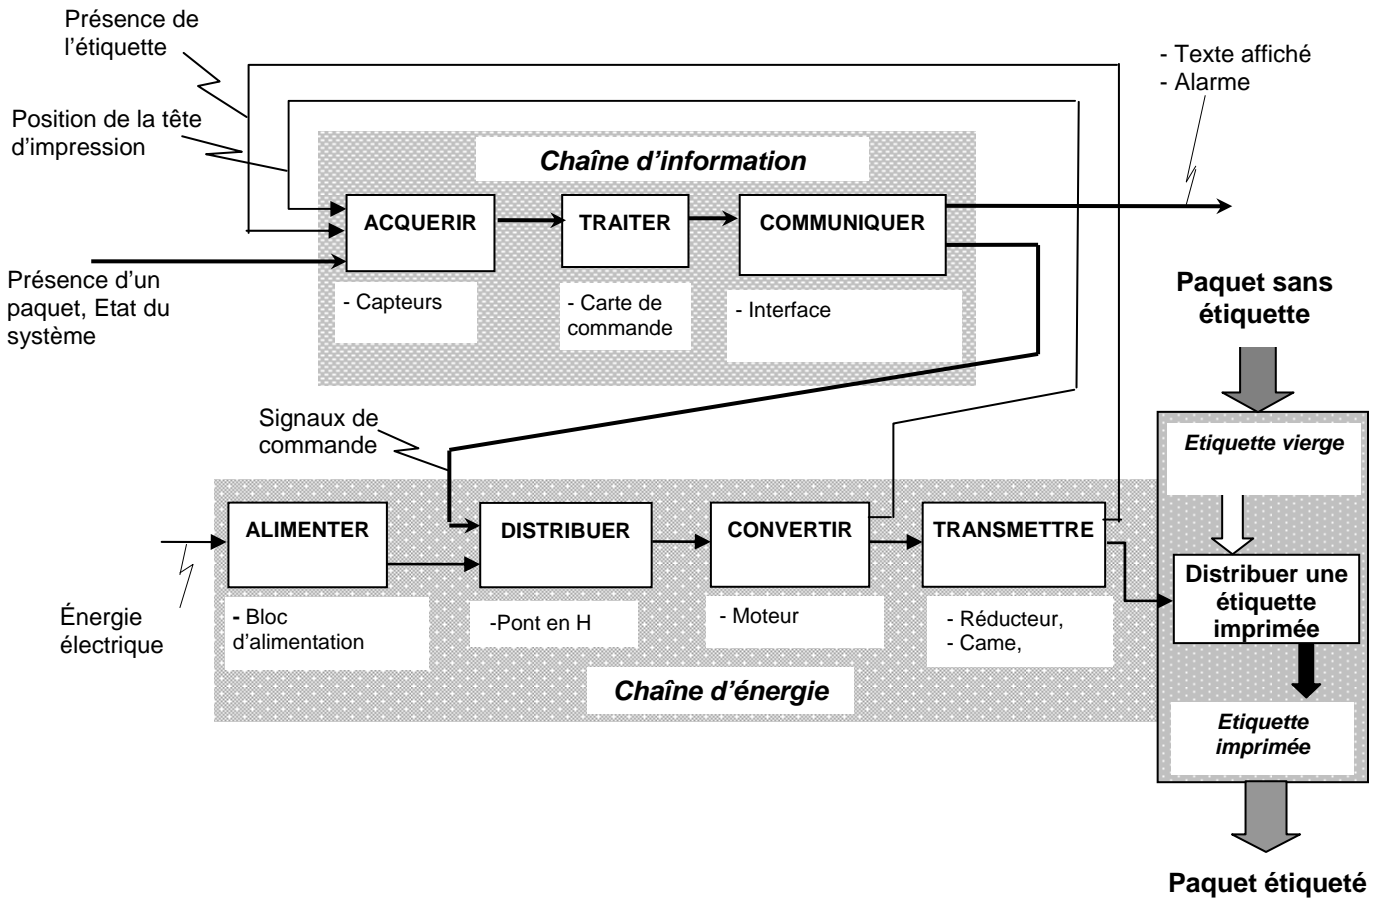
Présence de l'étiquette

Position de la tête d'impression

- Texte affiché
- Alarme

Chaîne d'information

ACQUERIR

TRAITER

COMMUNIQUER

Présence d'un paquet, Etat du système

- Capteurs

- Carte de commande

- Interface

Paquet sans étiquette

Signaux de commande

Etiquette vierge

ALIMENTER

DISTRIBUER

CONVERTIR

TRANSMETTRE

Distribuer une étiquette imprimée

Énergie électrique

- Bloc d'alimentation

-Pont en H

- Moteur

- Réducteur,
- Came,

Chaîne d'énergie

Etiquette imprimée

Paquet étiqueté